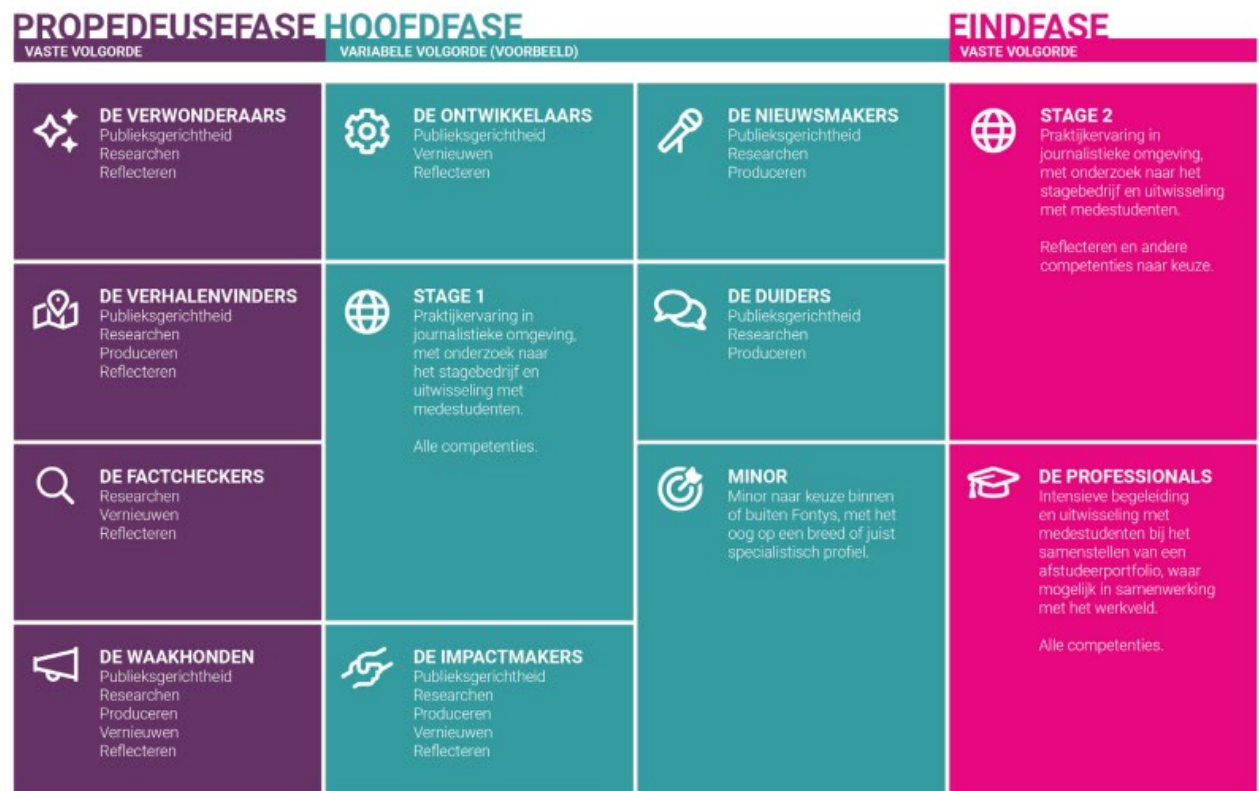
PROPEDEUSEFASE
VASTE VOLGORDE

HOOFDFASE
VARIABELE VOLGORDE (VOORBEELD)

EINDFASE
VASTE VOLGORDE

DE VERWONDERAARS
Publieksgerichtheid
Researchen
Reflecteren

DE VERHALENVINDERS
Publieksgerichtheid
Researchen
Produceren
Reflecteren

DE FACTCHECKERS
Researchen
Vernieuwen
Reflecteren

DE WAAKHONDEN
Publieksgerichtheid
Researchen
Produceren
Vernieuwen
Reflecteren

DE ONTWIKKELAARS
Publieksgerichtheid
Vernieuwen
Reflecteren

STAGE 1
Praktijkervaring in journalistieke omgeving, met onderzoek naar het stagebedrijf en uitwisseling met medestudenten.

Alle competenties.

DE IMPACTMAKERS
Publieksgerichtheid
Researchen
Produceren
Vernieuwen
Reflecteren

DE NIEUWSMAKERS
Publieksgerichtheid
Researchen
Produceren

DE DUIDERS
Publieksgerichtheid
Researchen
Produceren

MINOR
Minor naar keuze binnen of buiten Fontys, met het oog op een breed of juist specialistisch profiel.

STAGE 2
Praktijkervaring in journalistieke omgeving, met onderzoek naar het stagebedrijf en uitwisseling met medestudenten.

Reflecteren en andere competenties naar keuze.

DE PROFESSIONALS
Intensieve begeleiding en uitwisseling met medestudenten bij het samenstellen van een afstudeerportfolio, waar mogelijk in samenwerking met het werkveld.

Alle competenties.